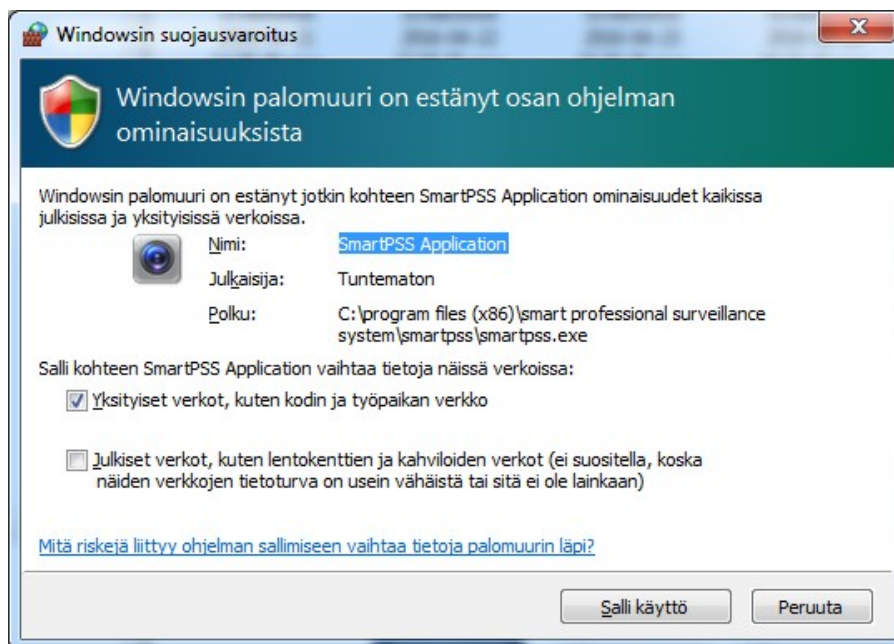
Windowsin suojausvaroitus

Windowsin palomuuri on estänyt osan ohjelman ominaisuuksista

Windowsin palomuuri on estänyt jotkin kohteen SmartPSS Application ominaisuudet kaikissa julkisissa ja yksityisissä verkoissa.

Nimi: SmartPSS Application
Julkaisija: Tuntematon
Polku: C:\program files (x86)\smart professional surveillance system\smartpss\smartpss.exe

Salli kohteen SmartPSS Application vaihtaa tietoja näissä verkoissa:

Yksityiset verkot, kuten kodin ja työpaikan verkko

Julkiset verkot, kuten lentokenttien ja kahviloiden verkot (ei suositella, koska näiden verkkojen tietoturva on usein vähäistä tai sitä ei ole lainkaan)

Mitä riskejä liittyy ohjelman sallimiseen vaihtaa tietoja palomuurin läpi?

Salli käyttö
Peruuta